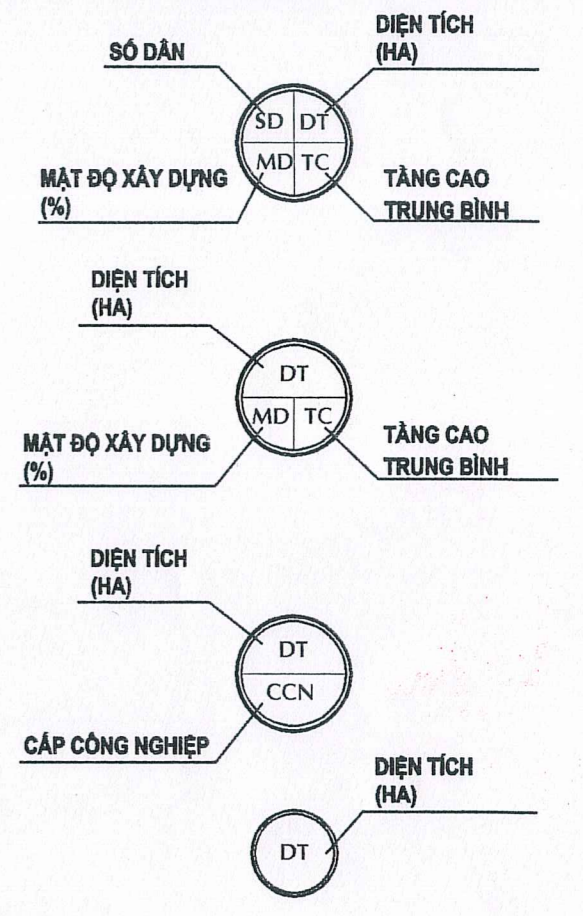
SỐ DÂN

DIỆN TÍCH (HA)

SD DT

MD TC

MẬT ĐỘ XÂY DỰNG (%)

TẦNG CAO TRUNG BÌNH

DIỆN TÍCH (HA)

DT

MD TC

MẬT ĐỘ XÂY DỰNG (%)

TẦNG CAO TRUNG BÌNH

DIỆN TÍCH (HA)

DT

CCN

CẤP CÔNG NGHIỆP

DIỆN TÍCH (HA)

DT